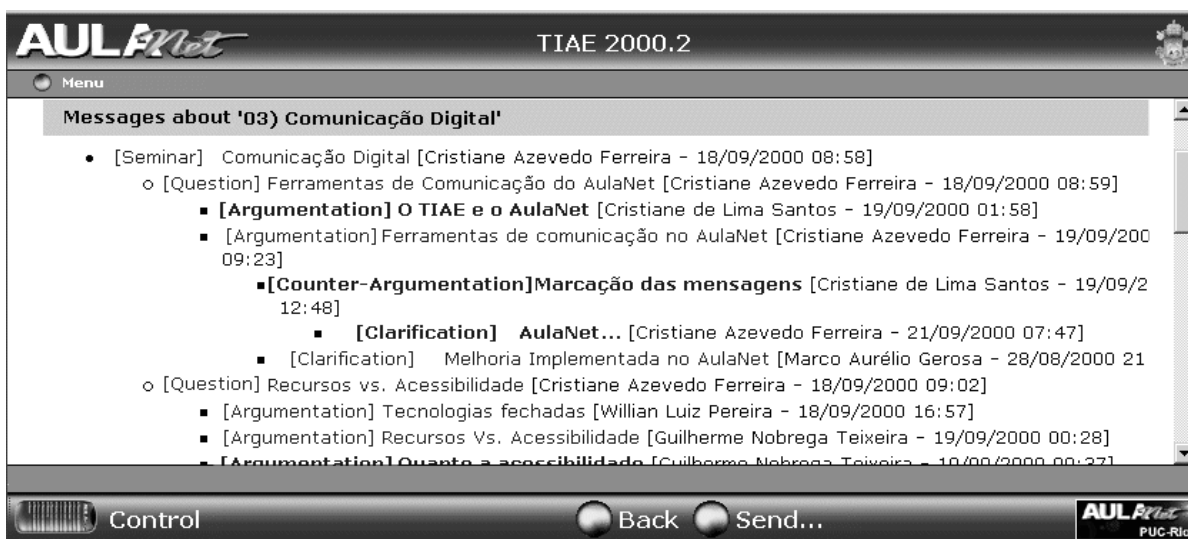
AULANet TIAE 2000.2

Menu

Messages about '03) Comunicação Digital'

- [Seminar] Comunicação Digital [Cristiane Azevedo Ferreira - 18/09/2000 08:58]
  - [Question] Ferramentas de Comunicação do AulaNet [Cristiane Azevedo Ferreira - 18/09/2000 08:59]
    - **[Argumentation] O TIAE e o AulaNet** [Cristiane de Lima Santos - 19/09/2000 01:58]
    - [Argumentation] Ferramentas de comunicação no AulaNet [Cristiane Azevedo Ferreira - 19/09/200 09:23]
      - **[Counter-Argumentation]Marcação das mensagens** [Cristiane de Lima Santos - 19/09/2 12:48]
        - **[Clarification] AulaNet...** [Cristiane Azevedo Ferreira - 21/09/2000 07:47]
    - [Clarification] Melhoria Implementada no AulaNet [Marco Aurélio Gerosa - 28/08/2000 21
  - [Question] Recursos vs. Acessibilidade [Cristiane Azevedo Ferreira - 18/09/2000 09:02]
    - [Argumentation] Tecnologias fechadas [Willian Luiz Pereira - 18/09/2000 16:57]
    - [Argumentation] Recursos Vs. Acessibilidade [Guilherme Nobrega Teixeira - 19/09/2000 00:28]
    - **[Argumentation] Quanto a acessibilidade** [Guilherme Nobrega Teixeira - 19/09/2000 00:37]

Control Back Send... AULANet PUC-Rio